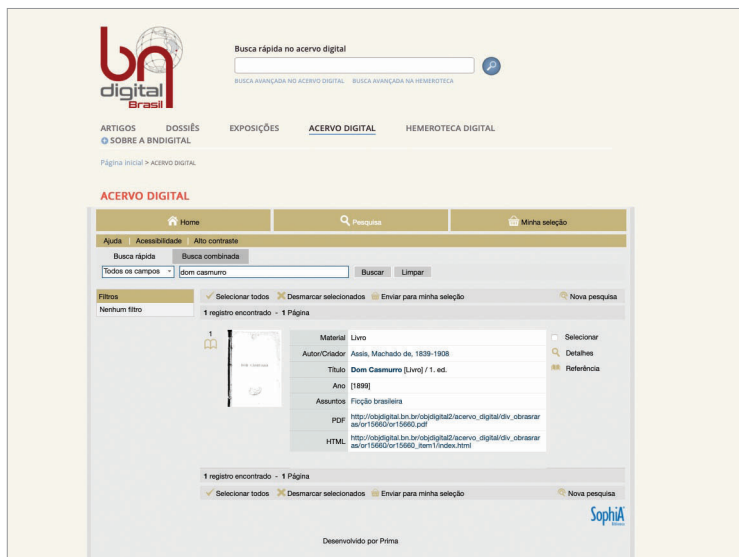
bn digital Brasil

Busca rápida no acervo digital

BUSCA AVANÇADA NO ACERVO DIGITAL BUSCA AVANÇADA NA HEMEROTECA

ARTIGOS DOSSIÊS EXPOSIÇÕES ACERVO DIGITAL HEMEROTECA DIGITAL
SOBRE A BNDIGITAL

Página inicial > ACERVO DIGITAL

ACERVO DIGITAL

Home Pesquisa Minha seleção

Ajuda Acessibilidade Alto contraste

Busca rápida Busca combinada

Todos os campos dom casmurro Buscar Limpar

Filtros
Nenhum filtro

Selecionar todos Desmarcar selecionados Enviar para minha seleção Nova pesquisa

1 registro encontrado - 1 Página

1

| | |
|---|---|
| Material | Livro |
| Autor/Criador | Assis, Machado de, 1839-1908 |
| Título | Dom Casmurro [Livro] / 1. ed. |
| Ano | [1899] |
| Assuntos | Ficção brasileira |
| PDF | http://objdigital.bn.br/objdigital2/acervo_digital/div_obrasraras/or15660/or15660.pdf |
| HTML | http://objdigital.bn.br/objdigital2/acervo_digital/div_obrasraras/or15660/or15660_item1/index.html |

Selecionar
Detalhes
Referência

1 registro encontrado - 1 Página

Selecionar todos Desmarcar selecionados Enviar para minha seleção Nova pesquisa

SophiA

Desenvolvido por Prima